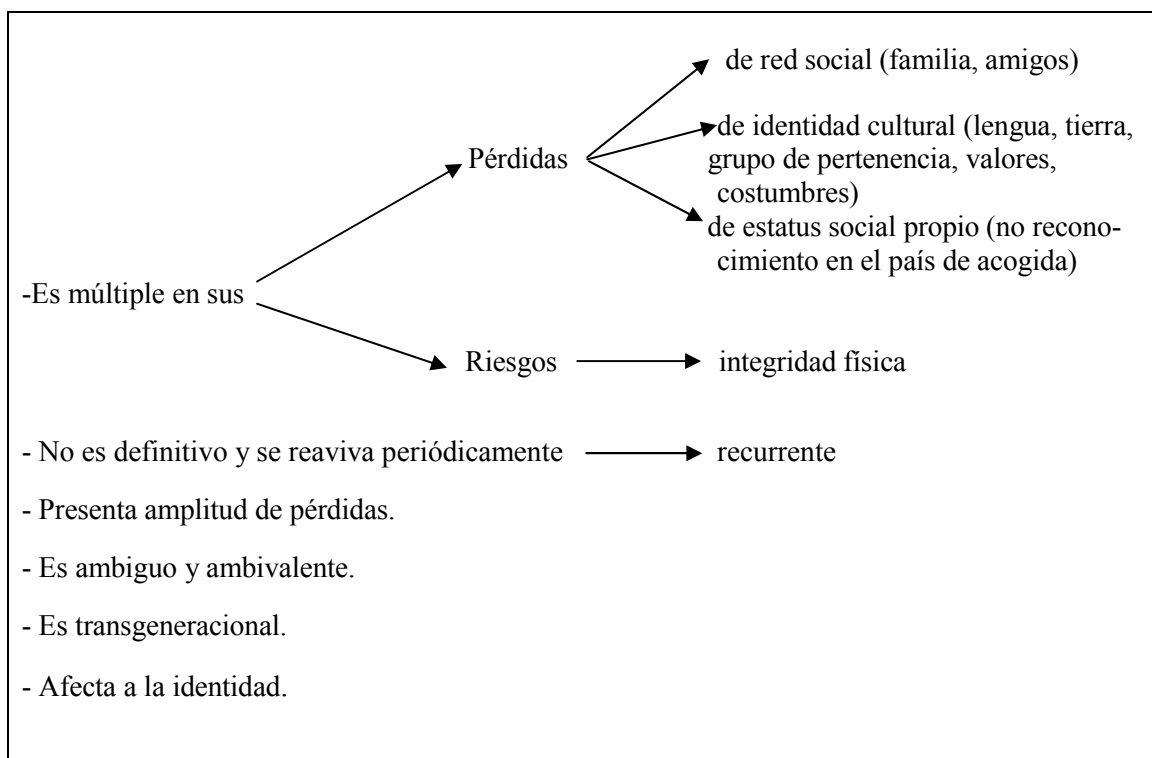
-Es múltiple en sus

Pérdidas

de red social (familia, amigos)

de identidad cultural (lengua, tierra, grupo de pertenencia, valores, costumbres)

de estatus social propio (no reconocimiento en el país de acogida)

Riesgos

integridad física

- No es definitivo y se reaviva periódicamente

recurrente

- Presenta amplitud de pérdidas.

- Es ambiguo y ambivalente.

- Es transgeneracional.

- Afecta a la identidad.